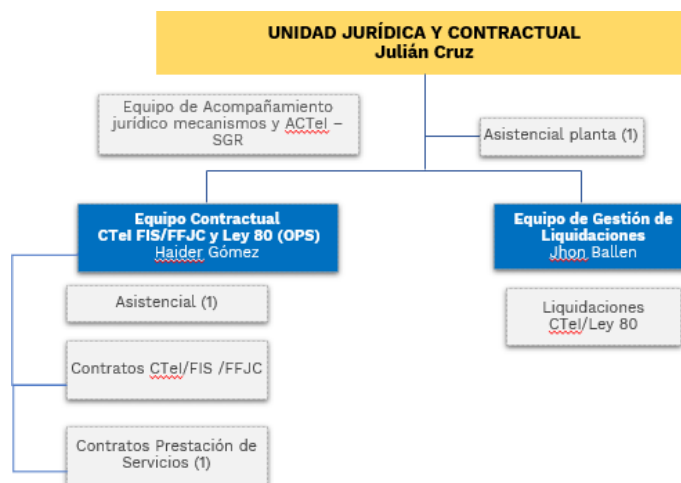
UNIDAD JURÍDICA Y CONTRACTUAL
Julián Cruz

Equipo de Acompañamiento jurídico mecanismos y ACTeI – SGR

Asistencial planta (1)

Equipo Contractual
CTeI FIS/FFJC y Ley 80 (OPS)
Haider Gómez

Equipo de Gestión de Liquidaciones
Jhon Ballen

Asistencial (1)

Contratos CTeI/FIS /FFJC

Contratos Prestación de Servicios (1)

Liquidaciones CTeI/Ley 80